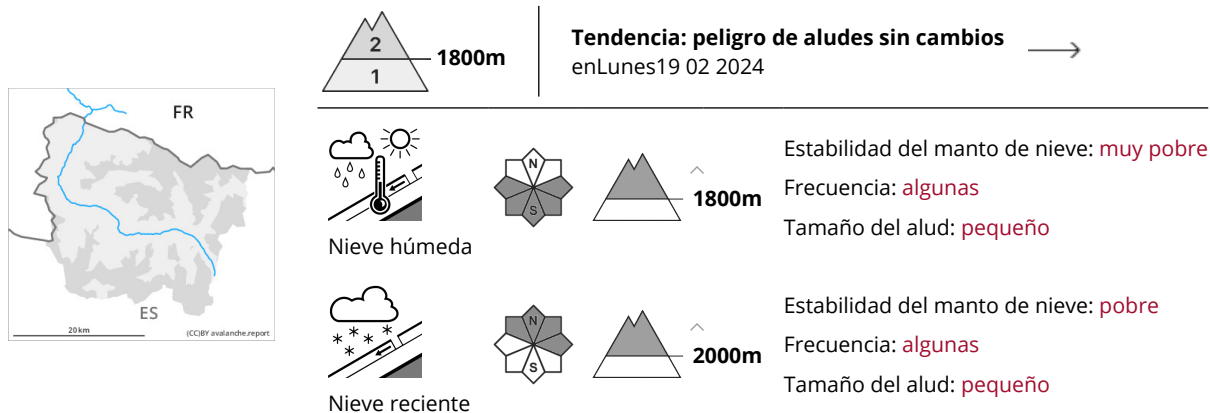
FR

ES

20 km

(CC)BY avalanche.report

2

1

1800m

Tendencia: peligro de aludes sin cambios

enLunes19 02 2024

Nieve húmeda

N

S

1800m

Estabilidad del manto de nieve: muy pobre

Frecuencia: algunas

Tamaño del alud: pequeño

Nieve reciente

N

S

2000m

Estabilidad del manto de nieve: pobre

Frecuencia: algunas

Tamaño del alud: pequeño